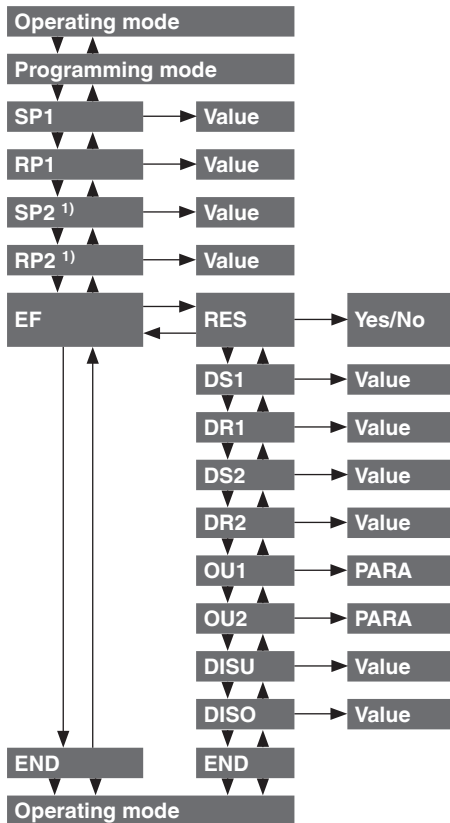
Operating mode

Programming mode

SP1 → Value

RP1 → Value

SP2 $^{1)}$ → Value

RP2 $^{1)}$ → Value

EF

RES → Yes/No

DS1 → Value

DR1 → Value

DS2 → Value

DR2 → Value

OU1 → PARA

OU2 → PARA

DISU → Value

DISO → Value

END

END

Operating mode